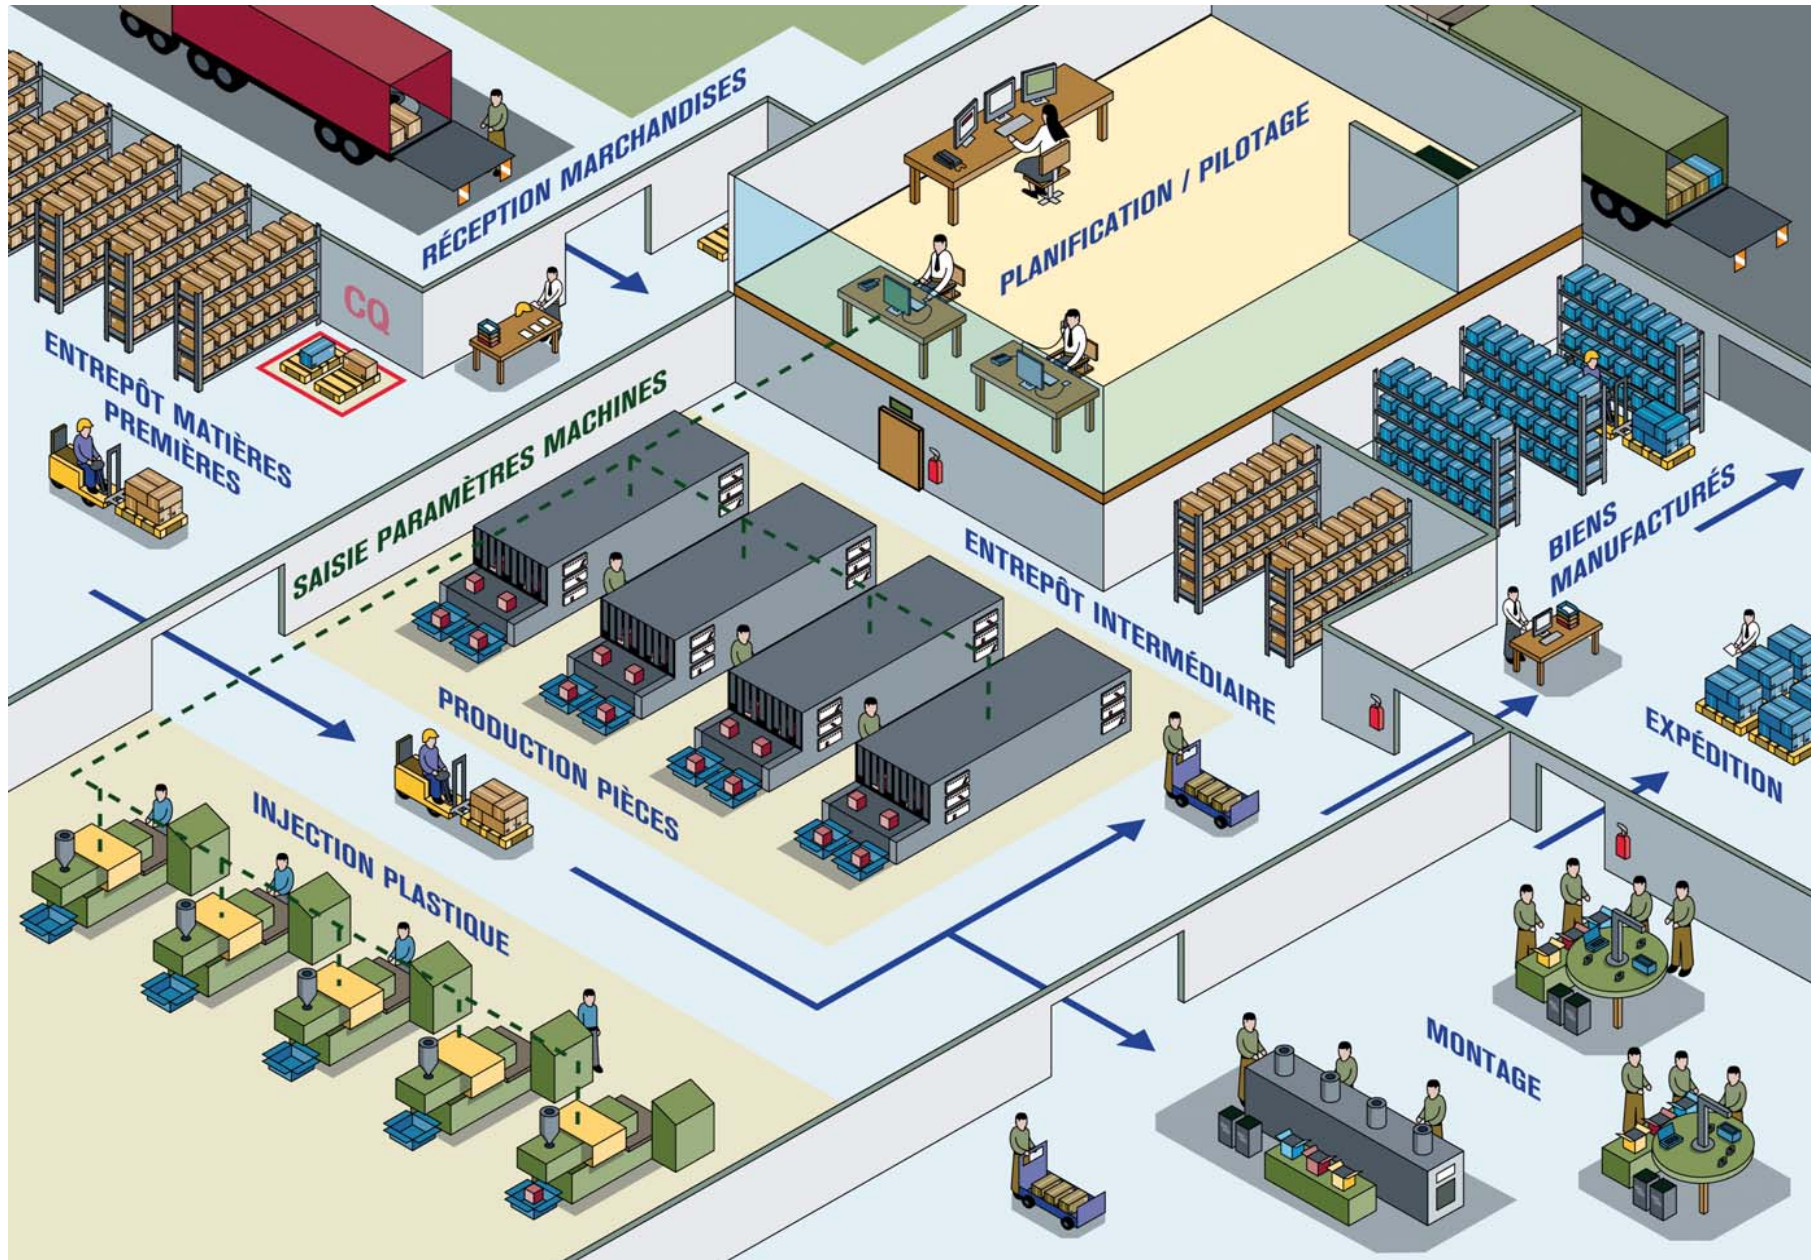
RÉCEPTION MARCHANDISES

PLANIFICATION / PILOTAGE

CQ

ENTREPÔT MATIÈRES PREMIÈRES

SAISIE PARAMÈTRES MACHINES

ENTREPÔT INTERMÉDIAIRE

BIENS MANUFACTURÉS

PRODUCTION PIÈCES

INJECTION PLASTIQUE

EXPÉDITION

MONTAGE